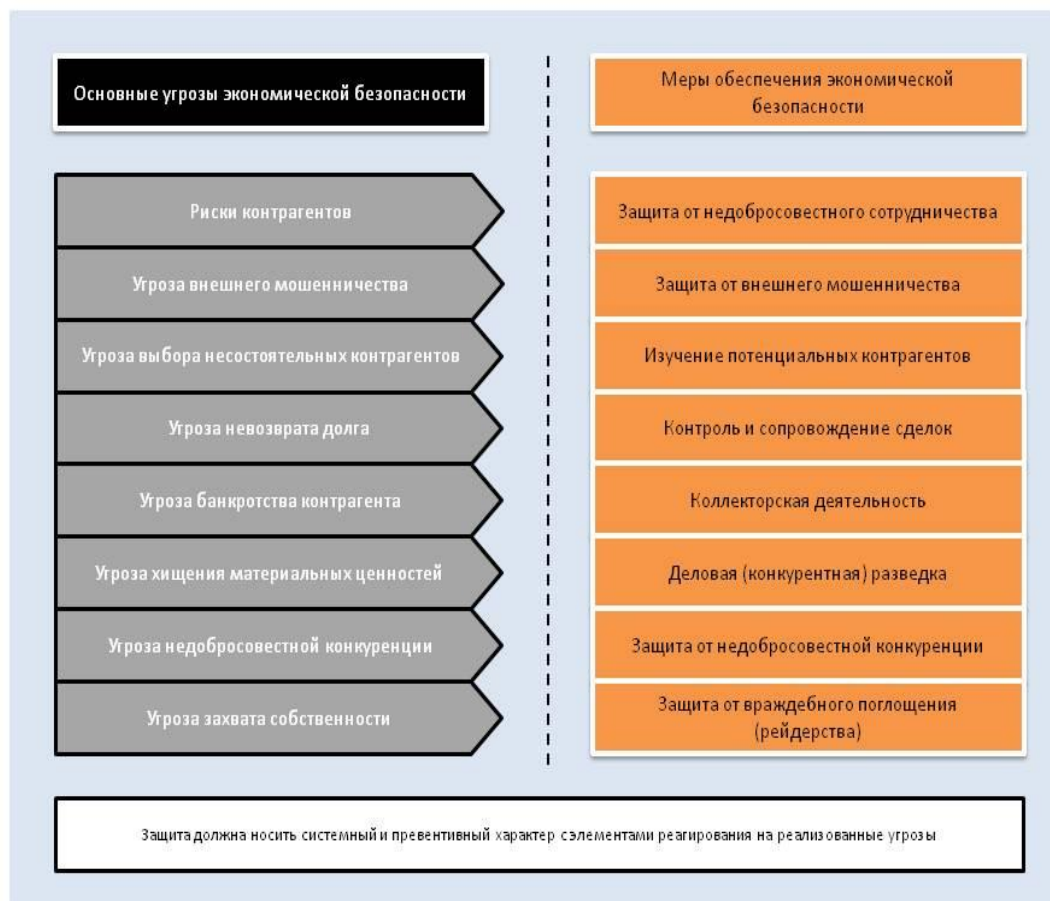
Основные угрозы экономической безопасности

Меры обеспечения экономической безопасности

Риски контрагентов

Угроза внешнего мошенничества

Угроза выбора несостоятельных контрагентов

Угроза невозврата долга

Угроза банкротства контрагента

Угроза хищения материальных ценностей

Угроза недобросовестной конкуренции

Угроза захвата собственности

Защита от недобросовестного сотрудничества

Защита от внешнего мошенничества

Изучение потенциальных контрагентов

Контроль и сопровождение сделок

Коллекторская деятельность

Деловая (конкурентная) разведка

Защита от недобросовестной конкуренции

Защита от враждебного поглощения (рейдерства)

Защита должна носить системный и превентивный характер сэлементами реагирования на реализованные угрозы